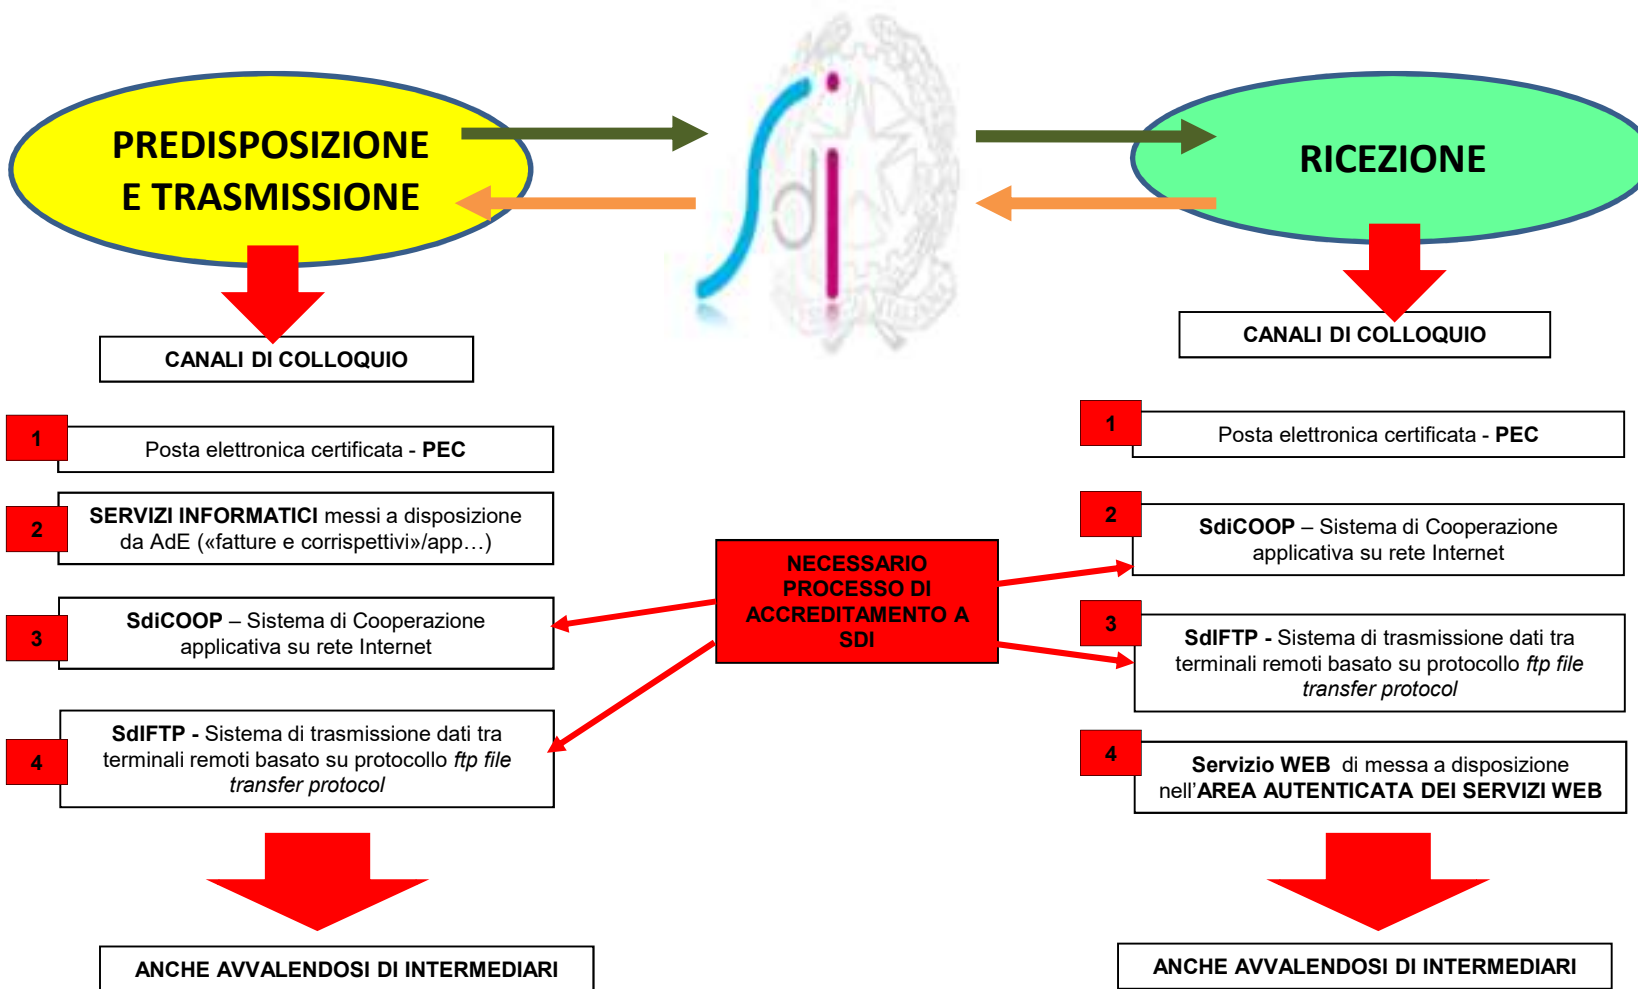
PREDISPOSIZIONE E TRASMISSIONE

sdi

RICEZIONE

CANALI DI COLLOQUIO

1 Posta elettronica certificata - PEC

2 SERVIZI INFORMATICI messi a disposizione da AdE («fatture e corrispettivi»/app…)

3 SdiCOOP – Sistema di Cooperazione applicativa su rete Internet

4 SdIFTP - Sistema di trasmissione dati tra terminali remoti basato su protocollo ftp file transfer protocol

ANCHE AVVALENDOSI DI INTERMEDIARI

NECESSARIO PROCESSO DI ACCREDITAMENTO A SDI

CANALI DI COLLOQUIO

1 Posta elettronica certificata - PEC

2 SdiCOOP – Sistema di Cooperazione applicativa su rete Internet

3 SdIFTP - Sistema di trasmissione dati tra terminali remoti basato su protocollo ftp file transfer protocol

4 Servizio WEB di messa a disposizione nell'AREA AUTENTICATA DEI SERVIZI WEB

ANCHE AVVALENDOSI DI INTERMEDIARI